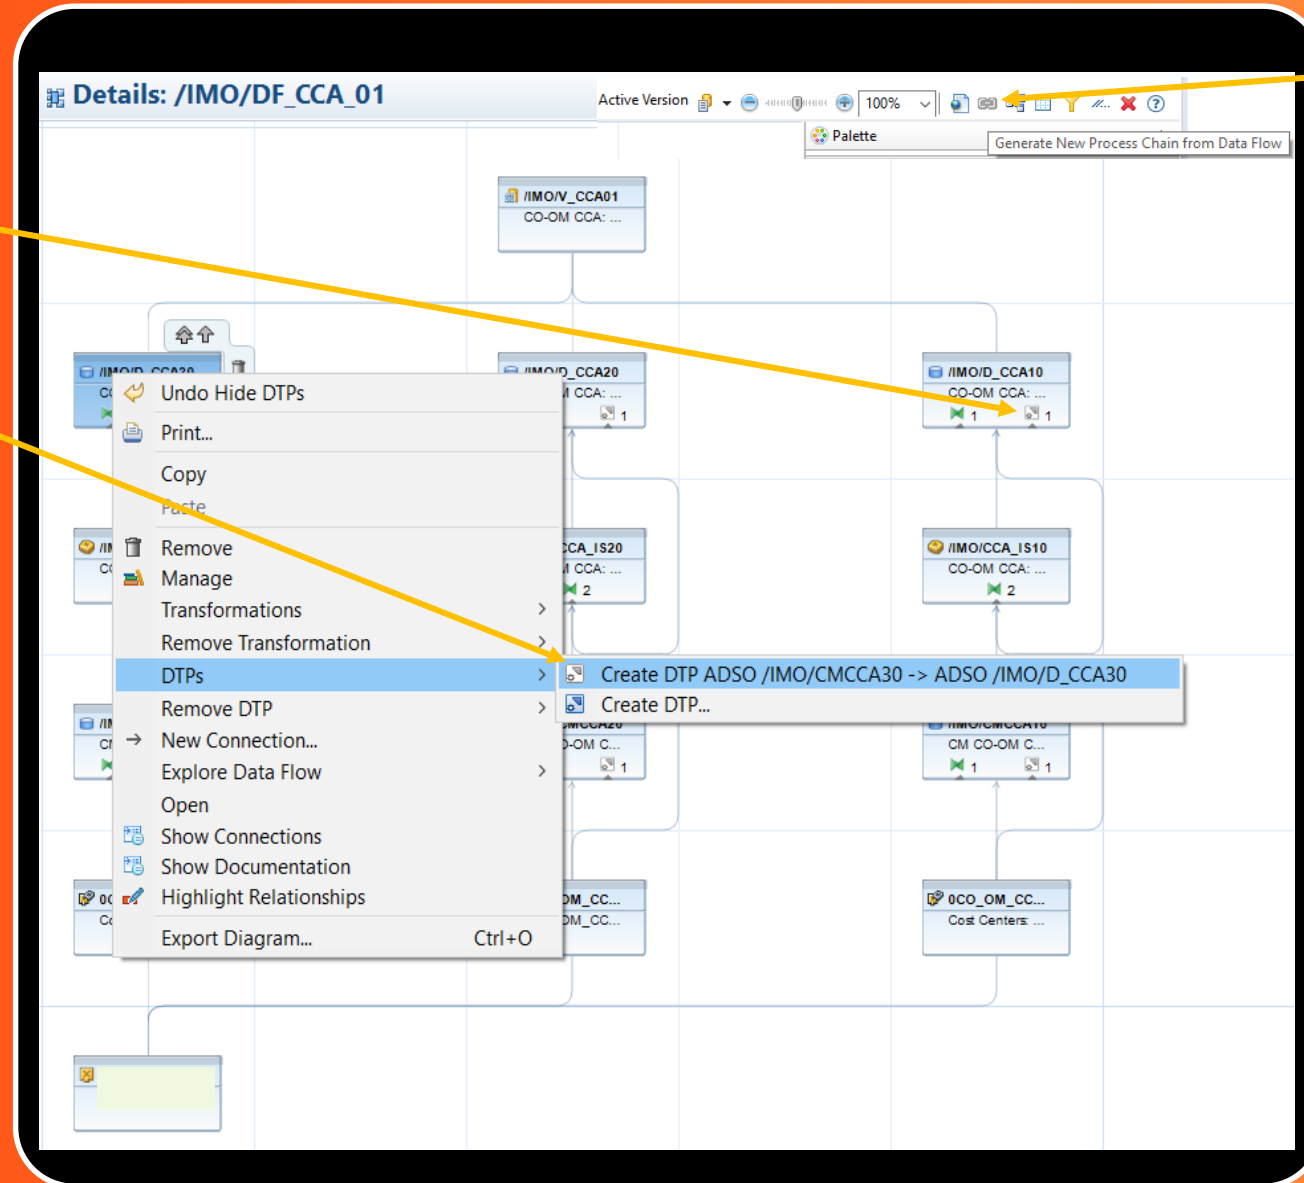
Details: /IMO/DF_CCA_01

Active Version 100%

Palette

Generate New Process Chain from Data Flow

/IMO/V_CCA01
CO-OM CCA: ...

/IMO/D_CCA30
CO

/IMO/D_CCA20
CO-OM CCA: ...
1

/IMO/D_CCA10
CO-OM CCA: ...
1 1

/IMO/CCA_IS20
CO-OM CCA: ...
2

/IMO/CCA_IS10
CO-OM CCA: ...
2

/IMO/CMCCA20
CM CO-OM C...
1

/IMO/CMCCA10
CM CO-OM C...
1 1

0CO_OM_CC...
0CO_OM_CC...

0CO_OM_CC...
Cost Centers: ...

Undo Hide DTPs
Print...
Copy
Paste
Remove
Manage
Transformations
Remove Transformation
DTPs
Remove DTP
New Connection...
Explore Data Flow
Open
Show Connections
Show Documentation
Highlight Relationships
Export Diagram... Ctrl+O

Create DTP ADSO /IMO/CMCCA30 -> ADSO /IMO/D_CCA30
Create DTP...